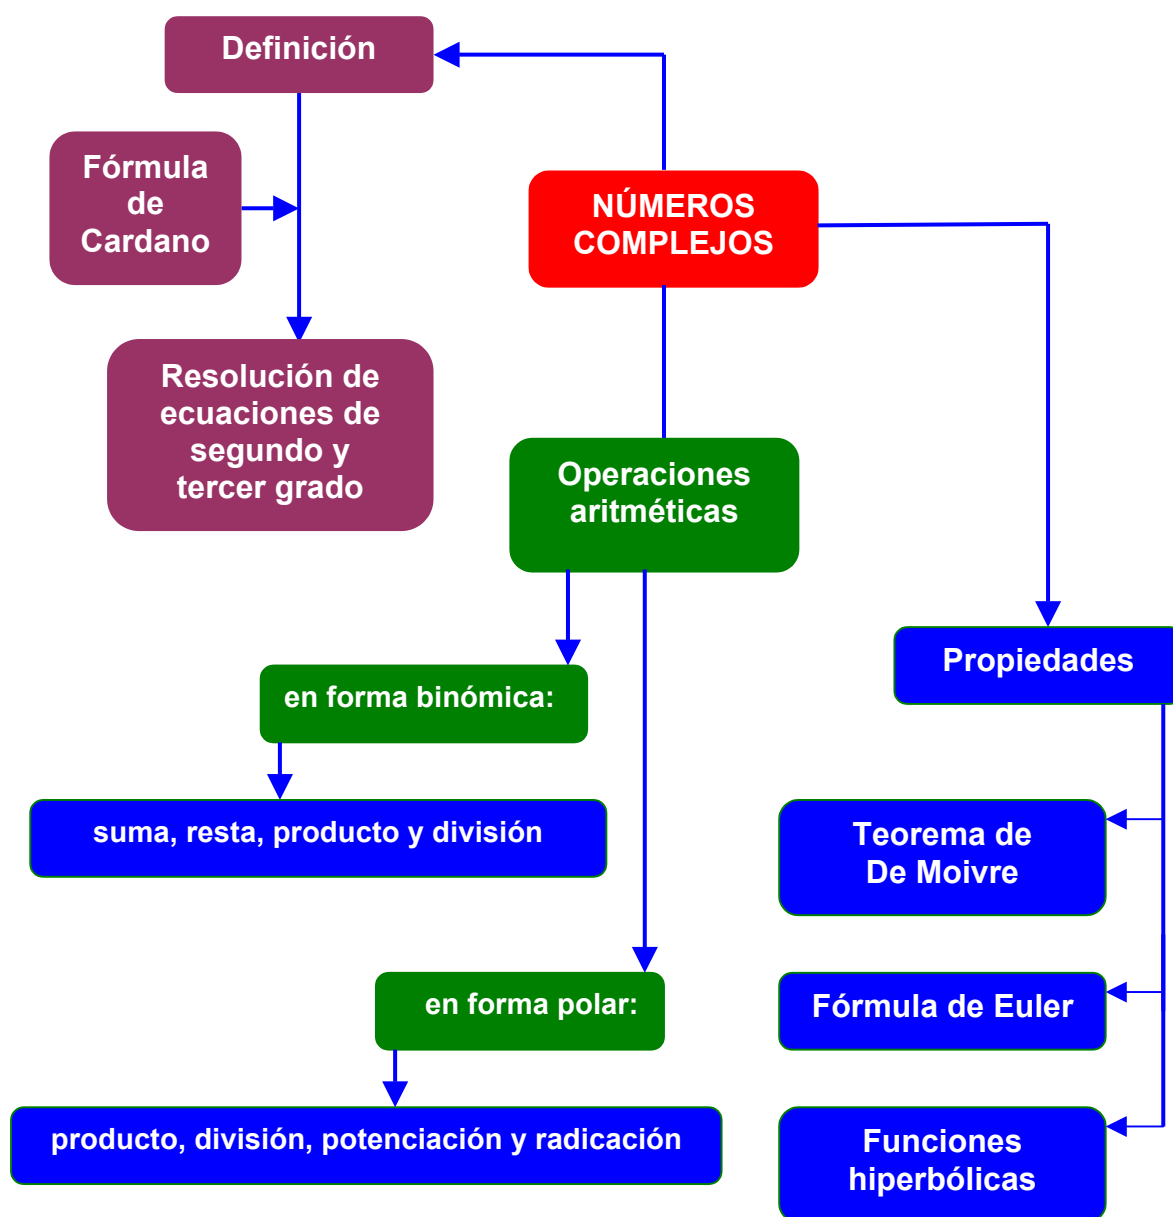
Definición

Fórmula de Cardano

Resolución de ecuaciones de segundo y tercer grado

NÚMEROS COMPLEJOS

Operaciones aritméticas

en forma binómica:

suma, resta, producto y división

en forma polar:

producto, división, potenciación y radicación

Propiedades

Teorema de De Moivre

Fórmula de Euler

Funciones hiperbólicas